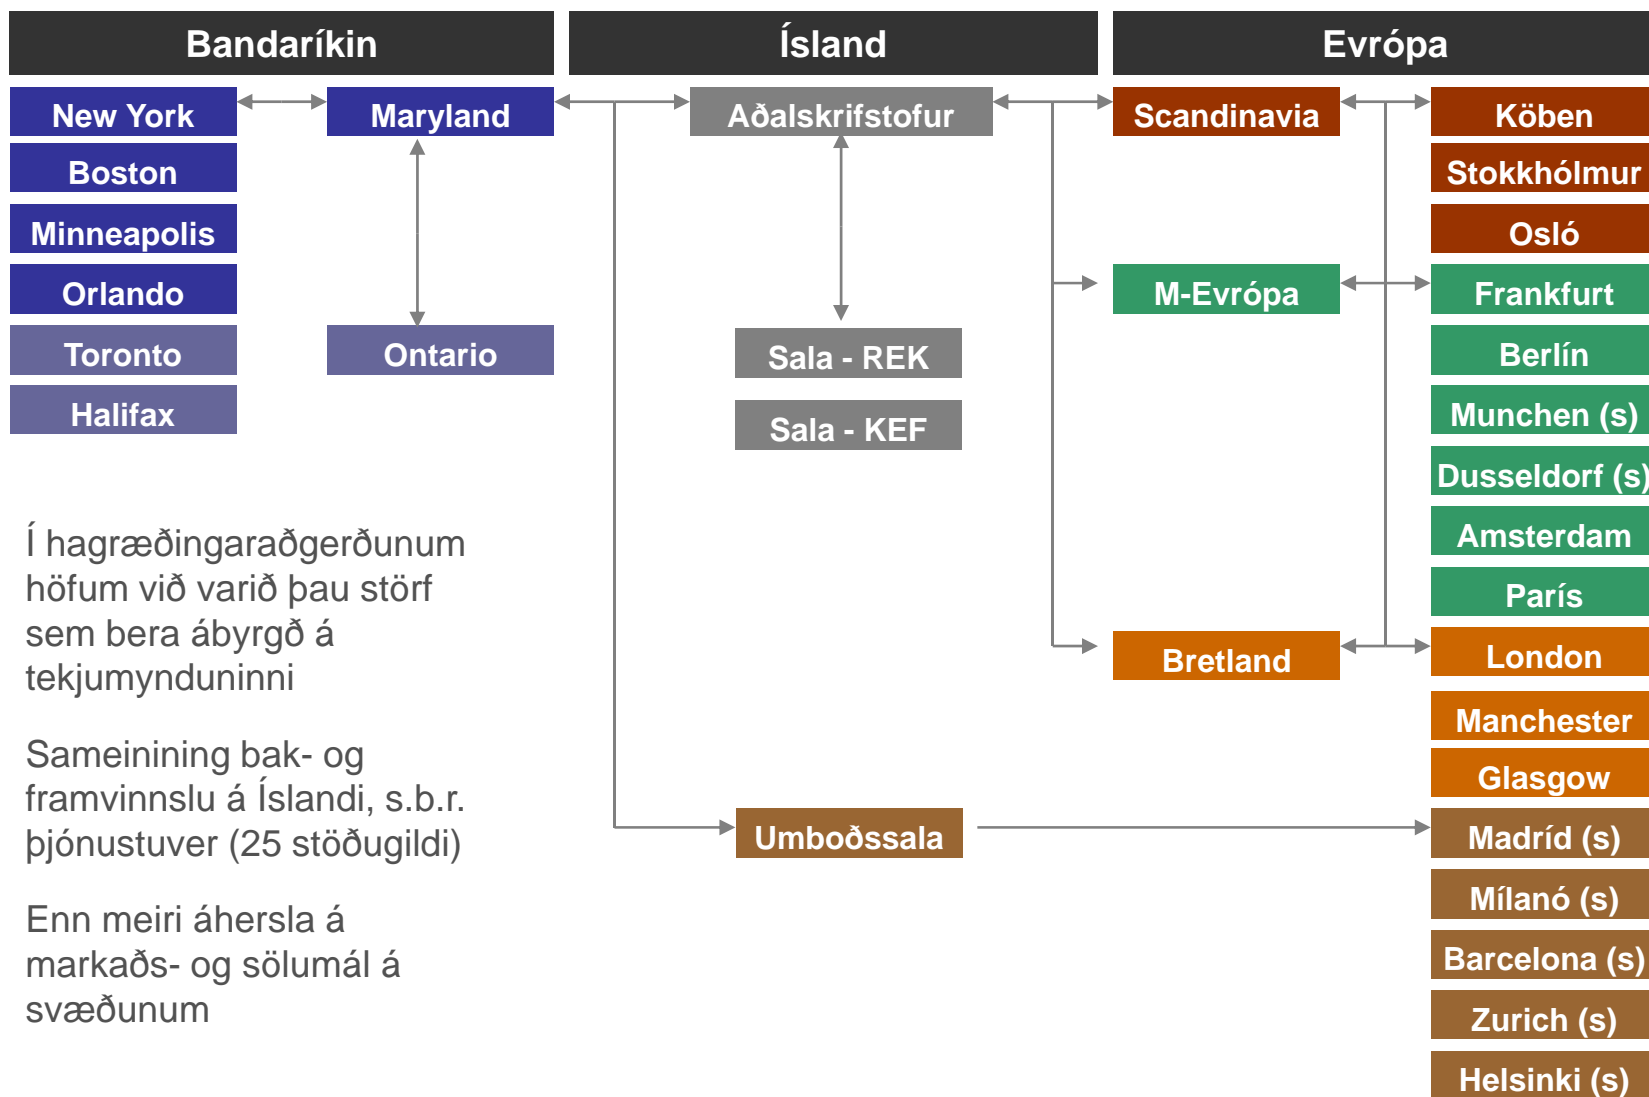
Bandaríkin

Ísland

Evrópa

New York

Maryland

Aðalskrifstofur

Scandinavia

Köben

Boston

Stokkhólmur

Minneapolis

Osló

Orlando

M-Evrópa

Frankfurt

Toronto

Ontario

Sala - REK

Berlín

Halifax

Sala - KEF

Munchen (s)

Dusseldorf (s)

Amsterdam

París

Í hagræðingaraðgerðunum höfum við varið þau störf sem bera ábyrgð á tekjumynduninni

Bretland

London

Manchester

Sameinining bak- og framvinnslu á Íslandi, s.b.r. þjónustuver (25 stöðugildi)

Glasgow

Umboðssala

Madríd (s)

Enn meiri áhersla á markaðs- og sölumál á svæðunum

Mílanó (s)

Barcelona (s)

Zurich (s)

Helsinki (s)